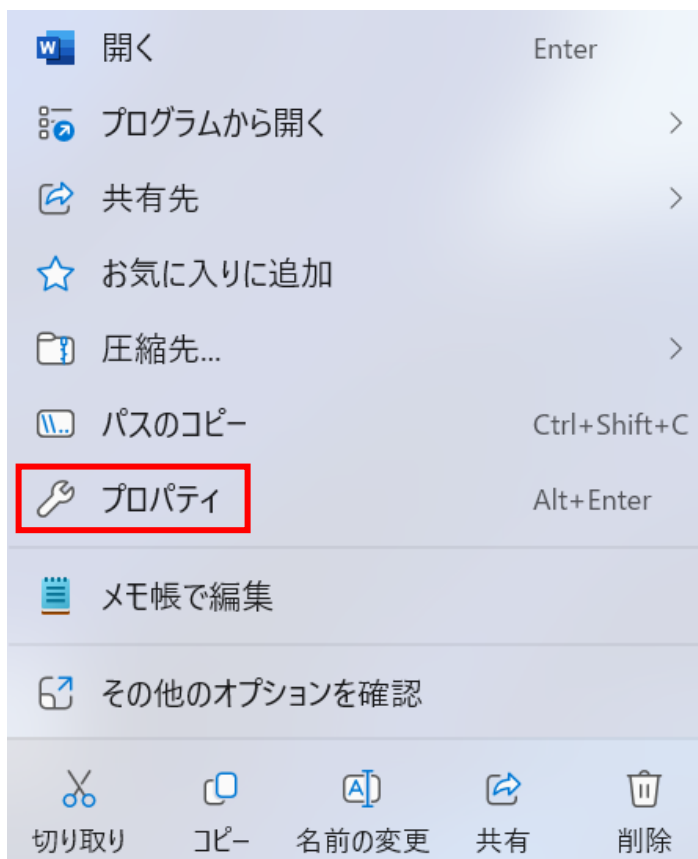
開く Enter

プログラムから開く >

共有先 >

お気に入りに追加

圧縮先... >

パスのコピー Ctrl+Shift+C

プロパティ Alt+Enter

メモ帳で編集

その他のオプションを確認

切り取り コピー 名前の変更 共有 削除